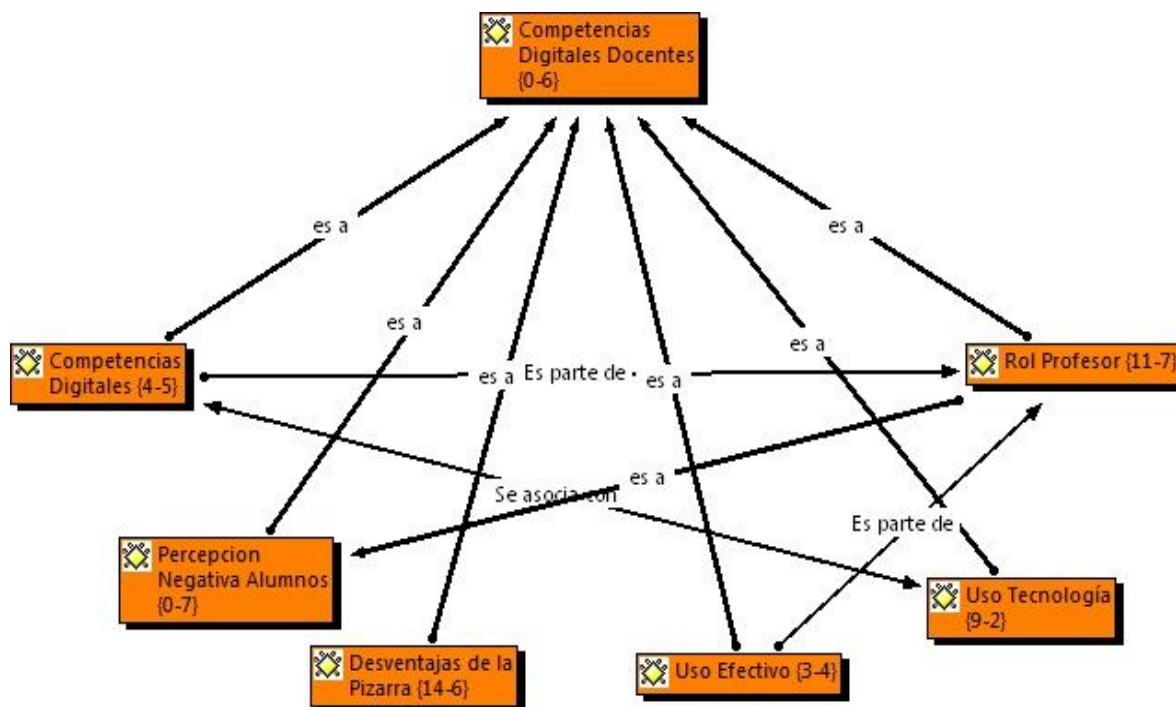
Competencias Digitales Docentes {0-6}

es a

es a

es a

es a

Competencias Digitales {4-5}

es a

Es parte de

es a

Rol Profesor {11-7}

es a

Se asocia con

Es parte de

Percepcion Negativa Alumnos {0-7}

Uso Tecnología {9-2}

Desventajas de la Pizarra {14-6}

Uso Efectivo {3-4}